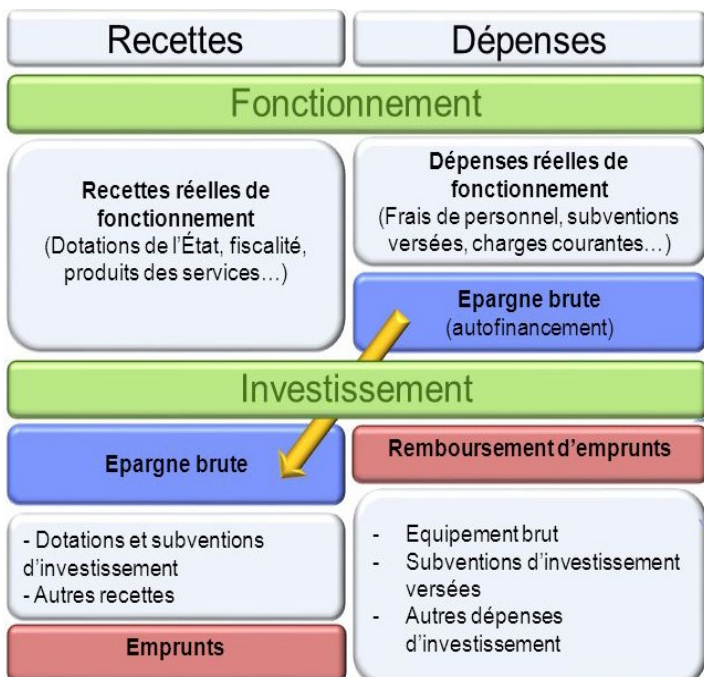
Recettes

Dépenses

Fonctionnement

Recettes réelles de fonctionnement
(Dotations de l'État, fiscalité, produits des services…)

Dépenses réelles de fonctionnement
(Frais de personnel, subventions versées, charges courantes…)

Epargne brute
(autofinancement)

Investissement

Epargne brute

Remboursement d'emprunts

- Dotations et subventions d'investissement
- Autres recettes

Emprunts

- Equipement brut
- Subventions d'investissement versées
- Autres dépenses d'investissement